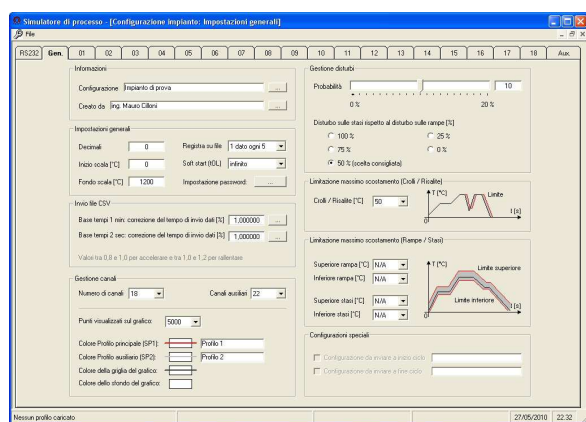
Simulatore di processo - [Configurazione impianto: Impostazioni generali]

File

RS232 | Gen. | 01 | 02 | 03 | 04 | 05 | 06 | 07 | 08 | 09 | 10 | 11 | 12 | 13 | 14 | 15 | 16 | 17 | 18 | Aux.

Informazioni

Configurazione: Impianto di prova ...

Creato da: Ing. Mauro Cilloni ...

Impostazioni generali

Decimali: 0

Registra su file: 1 dato ogni 5

Inizio scala [°C]: 0

Soft start (tOL): infinito

Fondo scala [°C]: 1200

Impostazione password: ...

Invio file CSV

Base tempi 1 min: correzione del tempo di invio dati [%]: 1,000000 ...

Base tempi 2 sec: correzione del tempo di invio dati [%]: 1,000000 ...

Valori tra 0,8 e 1,0 per accelerare e tra 1,0 e 1,2 per rallentare

Gestione canali

Numero di canali: 18

Canali ausiliari: 22

Punti visualizzati sul grafico: 5000

Colore Profilo principale (SP1): Profilo 1

Colore Profilo ausiliario (SP2): Profilo 2

Colore della griglia del grafico:

Colore dello sfondo del grafico:

Gestione disturbi

Probabilità: 10

0 %

20 %

Disturbo sulle stasi rispetto al disturbo sulle rampe [%]

100 %

25 %

75 %

0 %

50 % (scelta consigliata)

Limitazione massimo scostamento (Crolli / Risalite)

Crolli / Risalite [°C]: 50

T [°C]

Limite

t [s]

Limitazione massimo scostamento (Rampe / Stasi)

Superiore rampa [°C]: N/A

Inferiore rampa [°C]: N/A

Superiore stasi [°C]: N/A

Inferiore stasi [°C]: N/A

T [°C]

Limite superiore

Limite inferiore

t [s]

Configurazioni speciali

Configurazione da inviare a inizio ciclo

Configurazione da inviare a fine ciclo

Nessun profilo caricato

27/05/2010 | 22.32